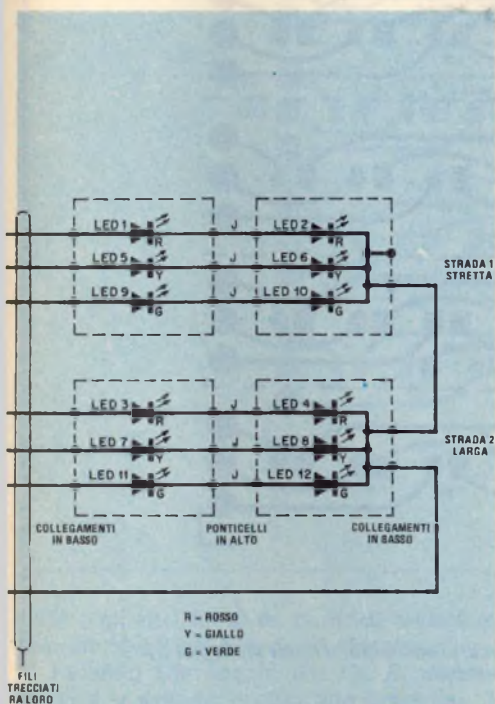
LED 1 R
J
LED 2 R
LED 5 Y
J
LED 6 Y
LED 9 G
J
LED 10 G
STRADA 1 STRETTA
LED 3 R
J
LED 4 R
LED 7 Y
J
LED 8 Y
LED 11 G
J
LED 12 G
STRADA 2 LARGA
COLLEGAMENTI IN BASSO
PONTICELLI IN ALTO
COLLEGAMENTI IN BASSO
R = ROSSO
Y = GIALLO
G = VERDE
FILI TRECCIATI RA LORO